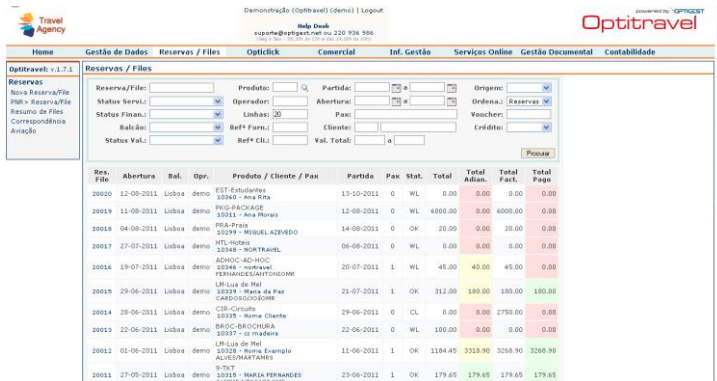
Travel Agency

Demonstração (Optitravel) (demo) | Logout

Help Desk
suporte@optigest.net ou 220 936 986
(Seg a Sex – 09.30h às 13h e das 14.30h às 19h)

powered by OPTIGEST
Optitravel

Home | Gestão de Dados | Reservas / Files | Opticlick | Comercial | Inf. Gestão | Serviços Online | Gestão Documental | Contabilidade

Optitravel: v.1.7.1

Reservas
Nova Reserva/File
PNR> Reserva/File
Resumo de Files
Correspondência
Aviação

Reservas / Files

Reserva/File: | Produto: | Partida: | a | Origem:
Status Servi.: | Operador: | Abertura: | a | Ordena.: Reservas
Status Finan.: | Linhas: 20 | Pax: | Voucher:
Balcão: | Refª Forn.: | Cliente: | Crédito:
Status Val.: | Refª Cli.: | Val. Total: | a

Procurar

| Res. File | Abertura | Bal. | Opr. | Produto / Cliente / Pax | Partida | Pax | Stat. | Total | Total Adian. | Total Fact. | Total Pago |
|---|---|---|---|---|---|---|---|---|---|---|---|
| 20020 | 12-08-2011 | Lisboa | demo | EST-Estudantes 10360 - Ana Rita | 13-10-2011 | 0 | WL | 0.00 | 0.00 | 0.00 | 0.00 |
| 20019 | 11-08-2011 | Lisboa | demo | PKG-PACKAGE 10311 - Ana Morais | 12-08-2011 | 0 | WL | 6000.00 | 0.00 | 6000.00 | 0.00 |
| 20018 | 04-08-2011 | Lisboa | demo | PRA-Praia 10299 - MIGUEL AZEVEDO | 14-08-2011 | 0 | OK | 20.00 | 0.00 | 20.00 | 0.00 |
| 20017 | 27-07-2011 | Lisboa | demo | HTL-Hoteis 10348 - NORTRAVEL | 06-08-2011 | 0 | WL | 0.00 | 0.00 | 0.00 | 0.00 |
| 20016 | 19-07-2011 | Lisboa | demo | ADHOC-AD-HOC 10346 - nortravel FERNANDES/ANTONIOMR | 20-07-2011 | 1 | WL | 45.00 | 40.00 | 45.00 | 0.00 |
| 20015 | 29-06-2011 | Lisboa | demo | LM-Lua de Mel 10339 - Maria da Paz CARDOSO/JOÃOMR | 21-07-2011 | 1 | OK | 312.00 | 180.00 | 180.00 | 180.00 |
| 20014 | 28-06-2011 | Lisboa | demo | CIR-Circuito 10335 - Nome Cliente | 29-06-2011 | 0 | CL | 0.00 | 0.00 | 2750.00 | 0.00 |
| 20013 | 22-06-2011 | Lisboa | demo | BROC-BROCHURA 10337 - cc madeira | 22-06-2011 | 0 | WL | 100.00 | 0.00 | 0.00 | 0.00 |
| 20012 | 01-06-2011 | Lisboa | demo | LM-Lua de Mel 10328 - Nome Exemplo ALVES/MARTAMRS | 11-06-2011 | 1 | OK | 1184.45 | 3318.90 | 3268.90 | 3268.90 |
| 20011 | 27-05-2011 | Lisboa | demo | 9-TKT 10315 - MARIA FERNANDES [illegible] | 23-06-2011 | 1 | OK | 179.65 | 179.65 | 179.65 | 179.65 |